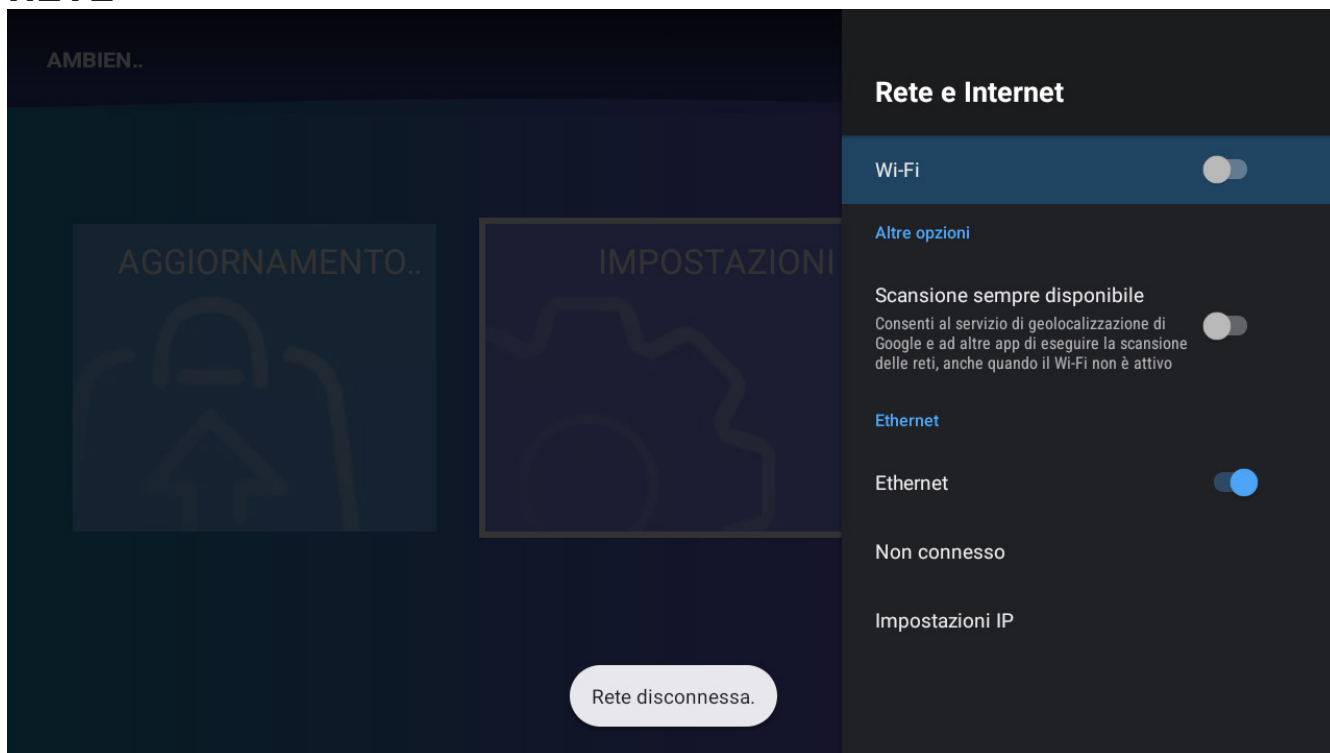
AMBIEN..

AGGIORNAMENTO..

IMPOSTAZIONI

Rete disconnessa.

Rete e Internet

Wi-Fi

Altre opzioni

Scansione sempre disponibile
Consenti al servizio di geolocalizzazione di Google e ad altre app di eseguire la scansione delle reti, anche quando il Wi-Fi non è attivo

Ethernet

Ethernet

Non connesso

Impostazioni IP